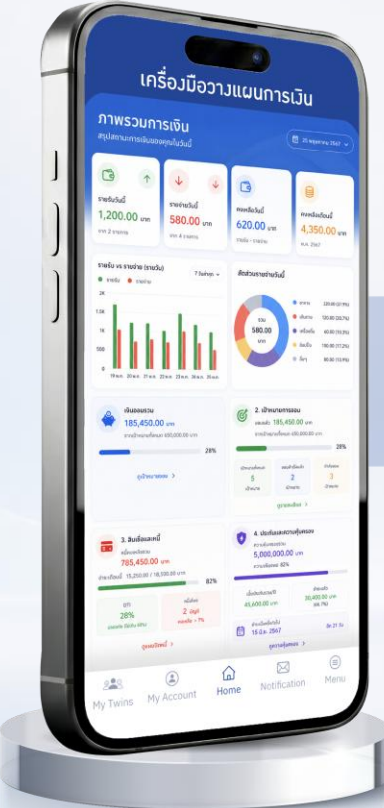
เครื่องมือวางแผนการเงิน

ภาพรวมการเงิน
สรุปสถานะการเงินของคุณในวันนี้

25 พฤษภาคม 2567

รายรับวันนี้
1,200.00 บาท
จาก 2 รายการ

รายจ่ายวันนี้
580.00 บาท
จาก 4 รายการ

คงเหลือวันนี้
620.00 บาท

คงเหลือเดือนนี้
4,350.00 บาท
พ.ค. 2567

รายรับ vs รายจ่าย (รายวัน)
7 วันล่าสุด
รายรับ
รายจ่าย
2K
1.5K
1K
500
0

สัดส่วนรายจ่ายวันนี้
580.00
บาท

เงินออมรวม
185,450.00 บาท
28%
ดูเป้าหมายออม >

2. เป้าหมายการออม
185,450.00 บาท
28%
5
2
3
ดูรายละเอียด >

3. สินเชื่อและหนี้
785,450.00 บาท
82%
28%
2 บัญชี
ดูรายละเอียด >

4. ประกันและความคุ้มครอง
5,000,000.00 บาท
65,600.00 บาท
30,400.00 บาท
15 มิ.ย. 2567
ดูความคุ้มครอง >

My Twins
My Account
Home
Notification
Menu